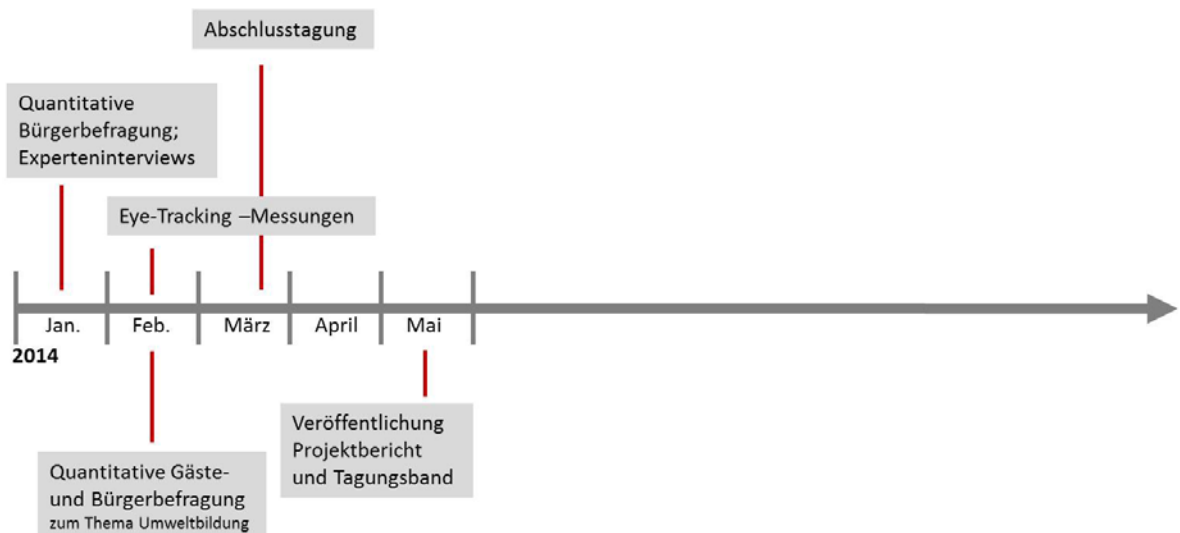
Abschlusstagung

Quantitative Bürgerbefragung; Experteninterviews

Eye-Tracking –Messungen

Jan.
Feb.
März
April
Mai
2014

Veröffentlichung Projektbericht und Tagungsband

Quantitative Gäste- und Bürgerbefragung
zum Thema Umweltbildung